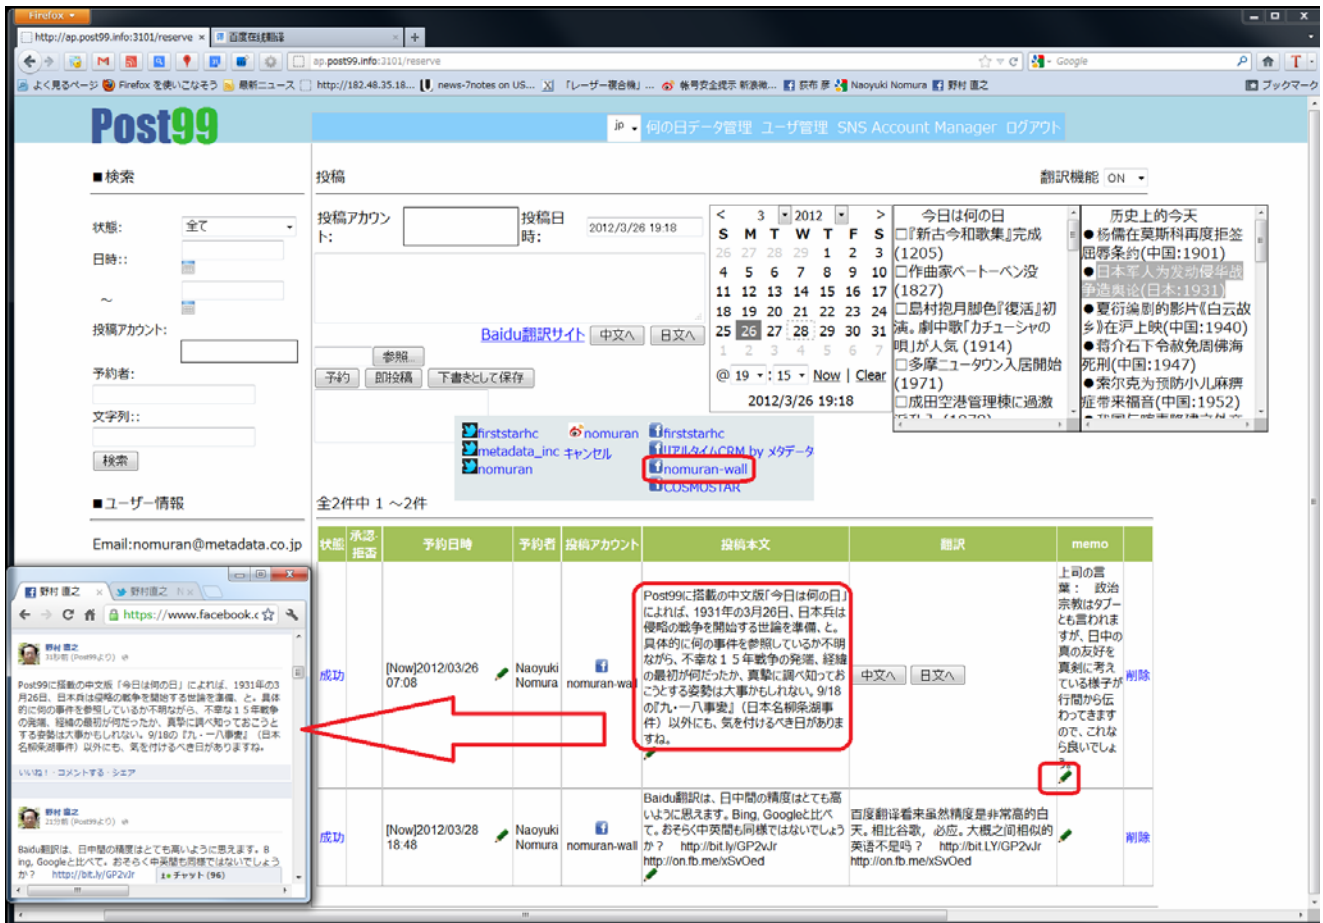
Firefox

http://ap.post99.info:3101/reserve × 百度在线翻译 × +

ap.post99.info:3101/reserve

Google

よく見るページ Firefox を使いこなそう 最新ニュース http://182.48.35.18... news-7notes on US... 「レーザー複合機」... 帳号安全提示 新浪微... 获取 Naoyuki Nomura 野村 直之 ブックマーク

Post99

jp 何の日データ管理 ユーザ管理 SNS Account Manager ログアウト

■検索

状態: 全て

日時::

～

投稿アカウント:

予約者:

文字列::

検索

■ユーザー情報

Email:nomuran@metadata.co.jp

投稿

翻訳機能 ON

投稿アカウント: 投稿日時: 2012/3/26 19:18

| < | 3 | 2012 | | | | > |
|---|---|---|---|---|---|---|
| S | M | T | W | T | F | S |
| 26 | 27 | 28 | 29 | 1 | 2 | 3 |
| 4 | 5 | 6 | 7 | 8 | 9 | 10 |
| 11 | 12 | 13 | 14 | 15 | 16 | 17 |
| 18 | 19 | 20 | 21 | 22 | 23 | 24 |
| 25 | 26 | 27 | 28 | 29 | 30 | 31 |
| 1 | 2 | 3 | 4 | 5 | 6 | 7 |

@ 19 : 15 Now | Clear

2012/3/26 19:18

今日は何の日
□『新古今和歌集』完成(1205)
□作曲家ベートーベン没(1827)
□島村抱月脚色『復活』初演。劇中歌「カチューシャの唄」が人気 (1914)
□多摩ニュータウン入居開始(1971)
□成田空港管理棟に過激

历史上的今天
●杨儒在莫斯科再度拒签回辱条约(中国:1901)
●日本军人为发动侵华战争造舆论(日本:1931)
●夏衍编剧的影片《白云故乡》在沪上映(中国:1940)
●蒋介石下令赦免周佛海死刑(中国:1947)
●索尔克为预防小儿麻痹症带来福音(中国:1952)

Baidu翻訳サイト 中文へ 日文へ

参照

予約 即投稿 下書きとして保存

firststarhc nomuran firststarhc
metadata_inc キャンセル リアルタイムCRM by メタデータ
nomuran nomuran-wall
COSMOSTAR

全2件中 1 ～2件

| 状態 | 承認・拒否 | 予約日時 | 予約者 | 投稿アカウント | 投稿本文 | 翻訳 | | memo | |
|---|---|---|---|---|---|---|---|---|---|
| 成功 | | [Now]2012/03/26 07:08 | Naoyuki Nomura | nomuran-wall | Post99に搭載の中文版「今日は何の日」によれば、1931年の3月26日、日本兵は侵略の戦争を開始する世論を準備、と。具体的に何の事件を参照しているか不明ながら、不幸な１５年戦争の発端、経緯の最初が何だったか、真摯に調べ知っておこうとする姿勢は大事かもしれない。9/18の『九・一八事變』（日本名柳条湖事件）以外にも、気を付けるべき日がありますね。 | 中文へ 日文へ | | 上司の言葉： 政治宗教はタブーとも言われますが、日中の真の友好を真剣に考えている様子が行間から伝わってきますので、これなら良いでしょう。 | 削除 |
| 成功 | | [Now]2012/03/28 18:48 | Naoyuki Nomura | nomuran-wall | Baidu翻訳は、日中間の精度はとても高いように思えます。Bing, Googleと比べて。おそらく中英間も同様ではないでしょうか？ http://bit.ly/GP2vJr http://on.fb.me/xSvOed | 百度翻译看来虽然精度是非常高的白天。相比谷歌，必应。大概之间相似的英语不是吗？ http://bit.LY/GP2vJr http://on.fb.me/xSvOed | | | 削除 |

野村 直之 × 野村直之

https://www.facebook.c

野村 直之
31分前 (Post99より)

Post99に搭載の中文版「今日は何の日」によれば、1931年の3月26日、日本兵は侵略の戦争を開始する世論を準備、と。具体的に何の事件を参照しているか不明ながら、不幸な１５年戦争の発端、経緯の最初が何だったか、真摯に調べ知っておこうとする姿勢は大事かもしれない。9/18の『九・一八事變』（日本名柳条湖事件）以外にも、気を付けるべき日がありますね。

いいね！・コメントする・シェア

野村 直之
21分前 (Post99より)

Baidu翻訳は、日中間の精度はとても高いように思えます。Bing, Googleと比べて。おそらく中英間も同様ではないでしょうか？ http://bit.ly/GP2vJr

チャット (96)